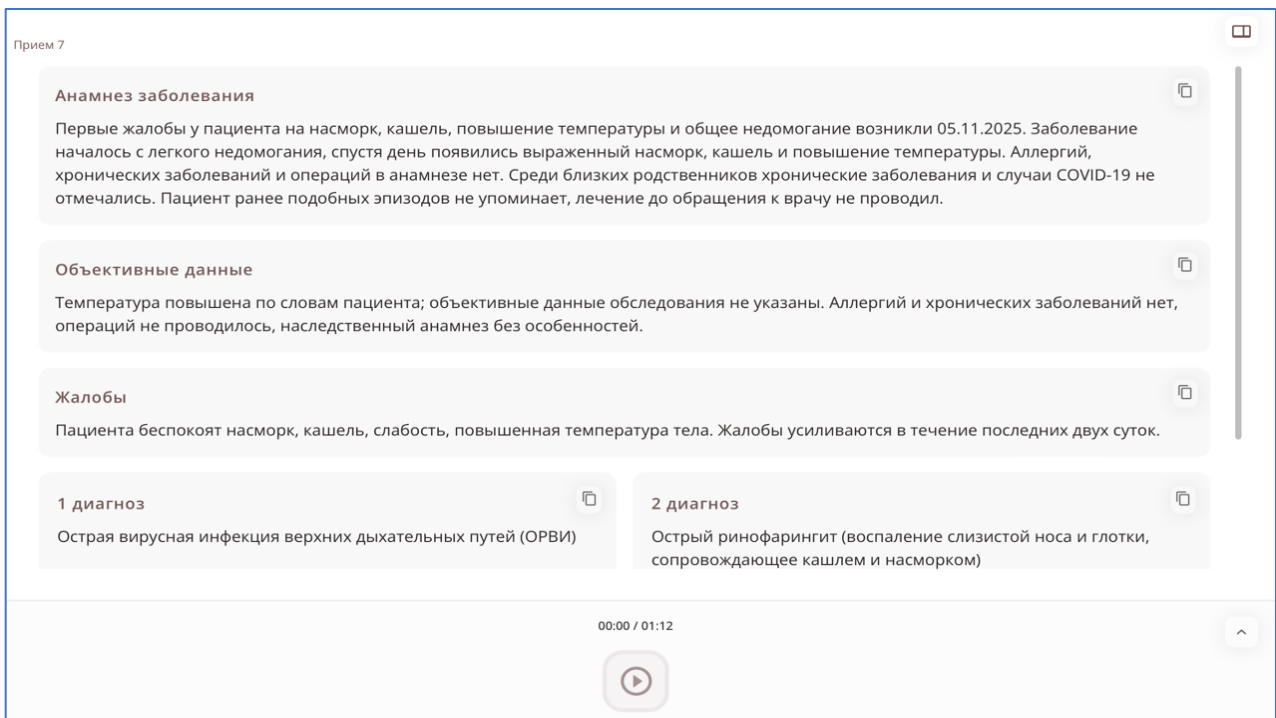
Прием 7

Анамнез заболевания

Первые жалобы у пациента на насморк, кашель, повышение температуры и общее недомогание возникли 05.11.2025. Заболевание началось с легкого недомогания, спустя день появились выраженный насморк, кашель и повышение температуры. Аллергий, хронических заболеваний и операций в анамнезе нет. Среди близких родственников хронические заболевания и случаи COVID-19 не отмечались. Пациент ранее подобных эпизодов не упоминает, лечение до обращения к врачу не проводил.

Объективные данные

Температура повышена по словам пациента; объективные данные обследования не указаны. Аллергий и хронических заболеваний нет, операций не проводилось, наследственный анамнез без особенностей.

Жалобы

Пациента беспокоят насморк, кашель, слабость, повышенная температура тела. Жалобы усиливаются в течение последних двух суток.

1 диагноз

Острая вирусная инфекция верхних дыхательных путей (ОРВИ)

2 диагноз

Острый ринофарингит (воспаление слизистой носа и глотки, сопровождающее кашлем и насморком)

00:00 / 01:12